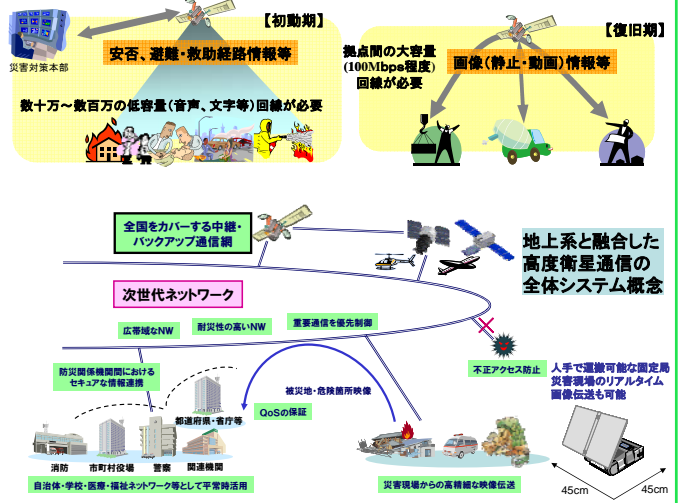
【初動期】

災害対策本部

安否、避難・救助経路情報等

数十万～数百万の低容量（音声、文字等）回線が必要

【復旧期】

拠点間の大容量（100Mbps程度）回線が必要

画像（静止・動画）情報等

全国をカバーする中継・バックアップ通信網

地上系と融合した高度衛星通信の全体システム概念

次世代ネットワーク

広帯域なNW

耐災性の高いNW

重要通信を優先制御

不正アクセス防止

人手で運搬可能な固定局
災害現場のリアルタイム画像伝送も可能

防災関係機関間におけるセキュアな情報連携

都道府県・省庁等

被災地・危険箇所映像

QoSの保証

消防

市町村役場

警察

関連機関

自治体・学校・医療・福祉ネットワーク等として平常時活用

災害現場からの高精細な映像伝送

45cm

45cm